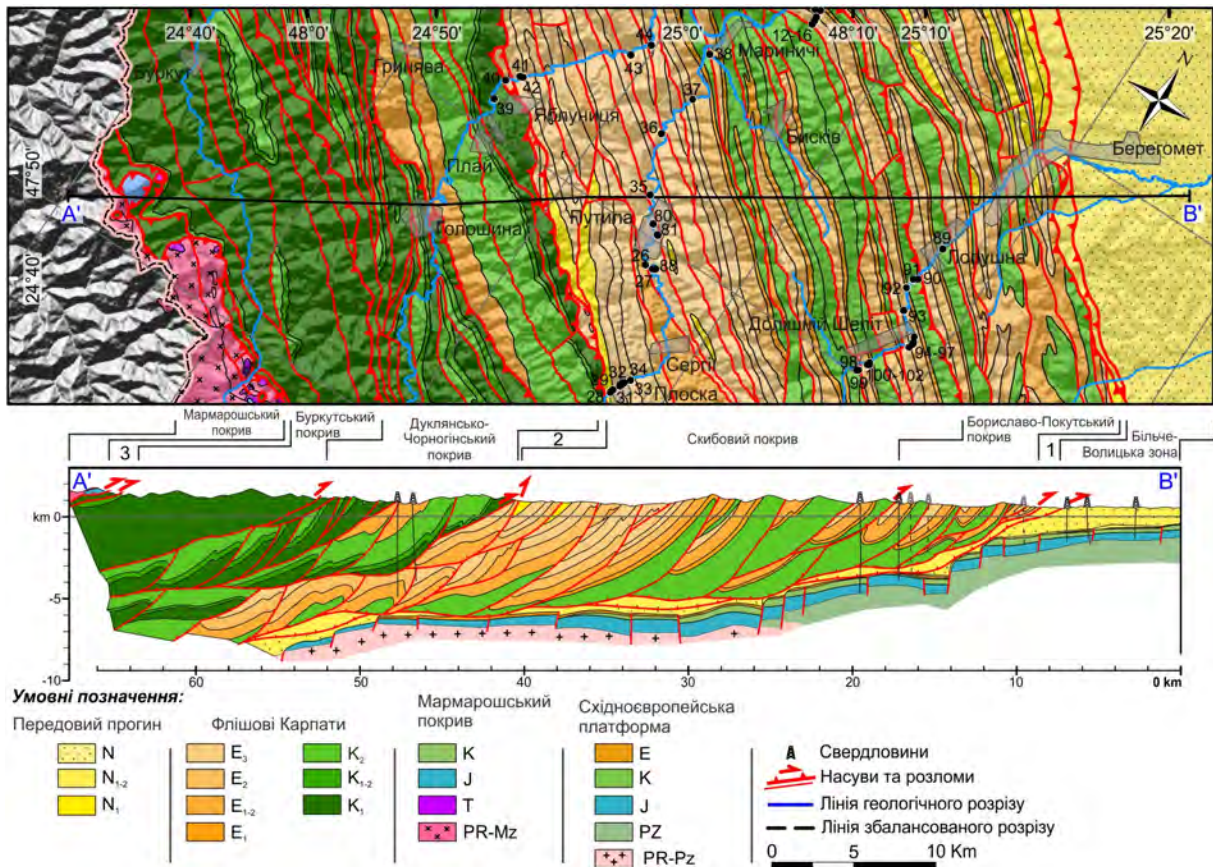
24°40' 48°0' 24°50' 25°0' 48°10' 25°10' 25°20'

Буркут Гринява 44 25°0' 38 Мариничі 12-16 N

43 41 40 42 39 Яблуниця 37

36 Плай Бисків Берегомет

47°50' 35

A' Путила 80 81 B'

Голошина 89

24°40' 28 29 88 Долішня

27 91 90

92

93 Долішній Шепіт

98 94-97

99 100-102

32 34 Серцi

28 31 33 Плоска

Мармарошський покрив | Буркутський покрив | Дуклянсько-Чорногінський покрив | Скибовий покрив | Борислав-Покутський покрив | Більче-Волицька зона

3 2 1

A' B'

km 0

-5

-10

60 50 40 30 20 10 0 km

Умовні позначення:

Передовий прогин
N
$N_{1-2}$
$N_1$

Флішові Карпати
$E_3$
$E_2$
$E_{1-2}$
$E_1$
$K_2$
$K_{1-2}$
$K_1$

Мармарошський покрив
K
J
T
PR-Mz

Східноєвропейська платформа
E
K
J
PZ
PR-Pz

Свердловини
Насуви та розломи
Лінія геологічного розрізу
Лінія збалансованого розрізу

0 5 10 Km